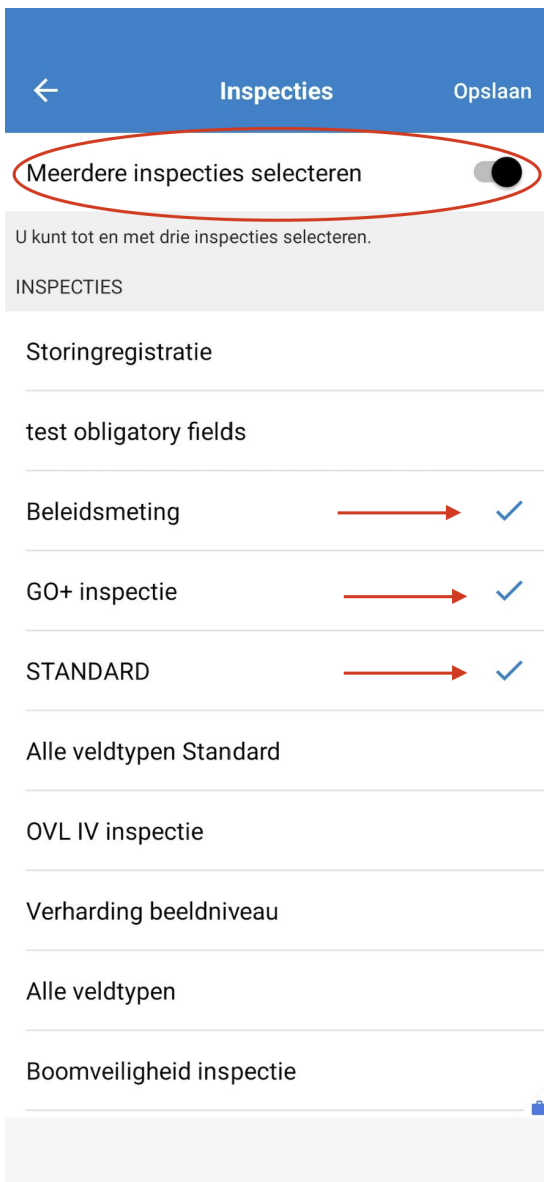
← Inspecties Opslaan

Meerdere inspecties selecteren

U kunt tot en met drie inspecties selecteren.

INSPECTIES

Storingregistratie

test obligatory fields

Beleidsmeting ✓

GO+ inspectie ✓

STANDARD ✓

Alle veldtypen Standard

OVL IV inspectie

Verharding beeldniveau

Alle veldtypen

Boomveiligheid inspectie